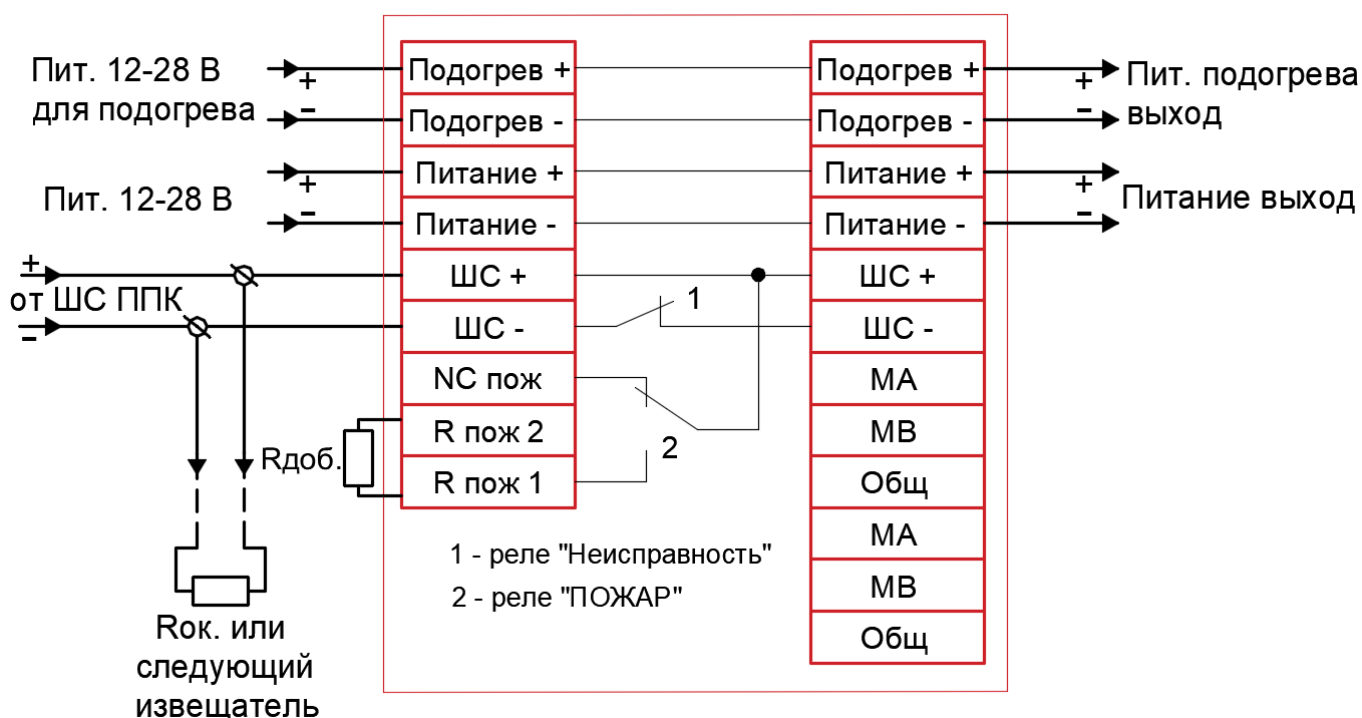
Пит. 12-28 В
для подогрева
+
-
Подогрев +
Подогрев -
Подогрев +
Подогрев -
+
-
Пит. подогрева
выход

Пит. 12-28 В
+
-
Питание +
Питание -
Питание +
Питание -
+
-
Питание выход

+
от ШС ППК
-
ШС +
ШС -
1
ШС +
ШС -
NC пож
МА
R пож 2
МВ
Rдоб.
R пож 1
2
Общ
МА
1 - реле "Неисправность"
2 - реле "ПОЖАР"
МВ
Общ

Rок. или
следующий
извещатель